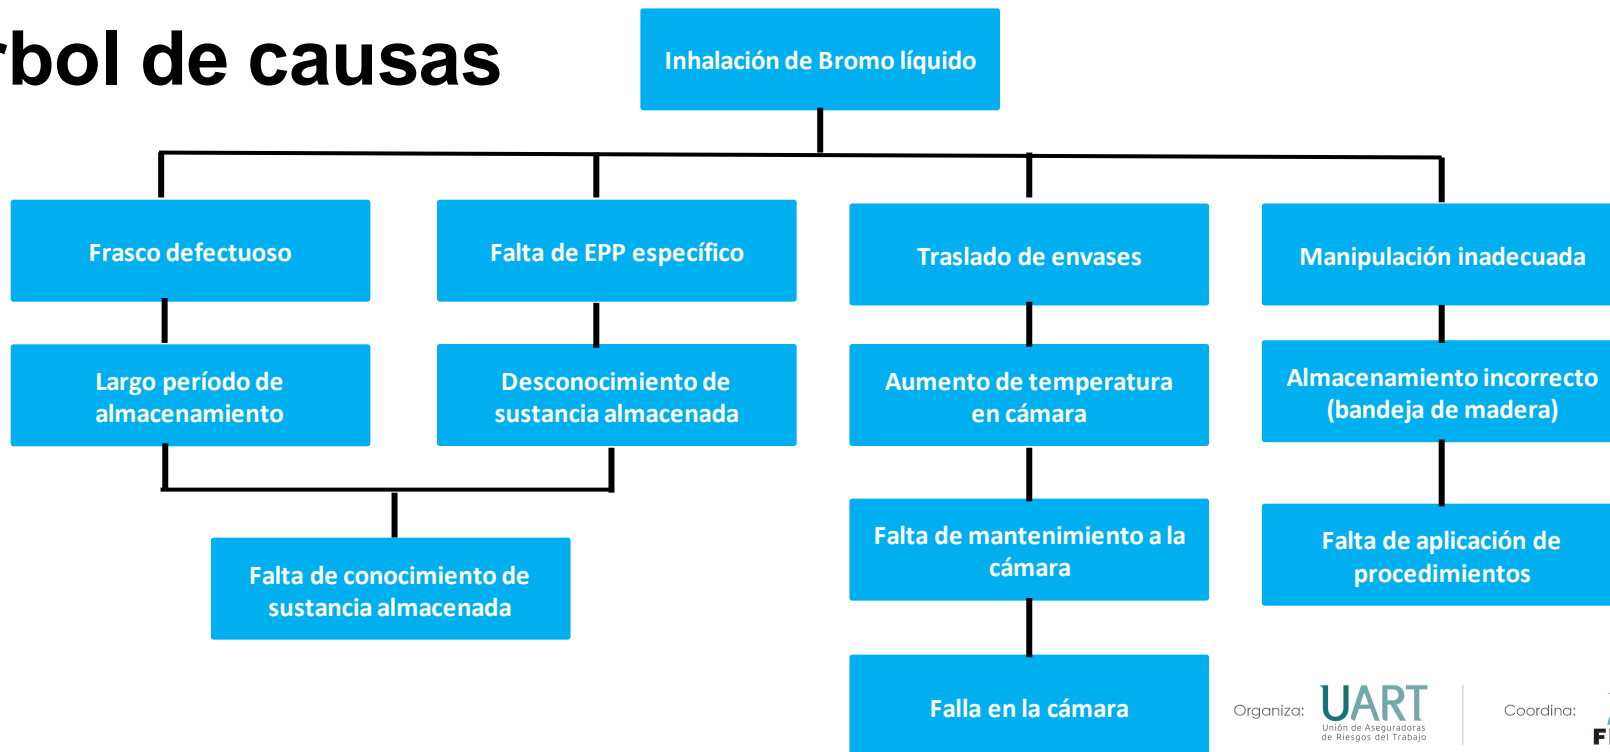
rbol de causas

Inhalación de Bromo líquido

Frasco defectuoso

Falta de EPP específico

Traslado de envases

Manipulación inadecuada

Largo período de almacenamiento

Desconocimiento de sustancia almacenada

Aumento de temperatura en cámara

Almacenamiento incorrecto (bandeja de madera)

Falta de conocimiento de sustancia almacenada

Falta de mantenimiento a la cámara

Falta de aplicación de procedimientos

Falla en la cámara

Organiza: UART Unión de Aseguradoras de Riesgos del Trabajo

Coordina: F